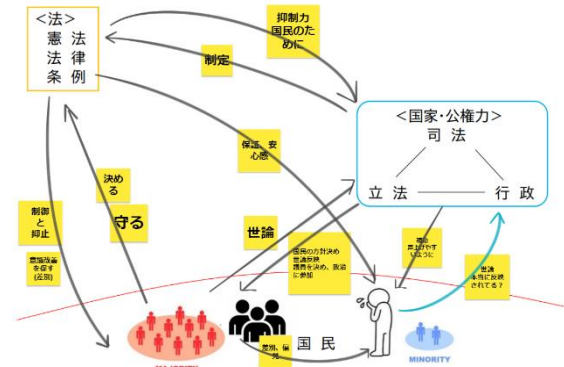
<法>
憲 法
法 律
条 例

抑制力
国民のために

制定

<国家･公権力>
司 法
立 法
行 政

保証、安心感

決める

守る

制御と抑止

憲法改正を促す(去則)

世論

国民の方針決め
世論反映
議員を決め、政治に参加

国民

差別、偏見

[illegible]
声を上げやすいように

世論
本当に反映されてる？

MINORITY

MAJORITY